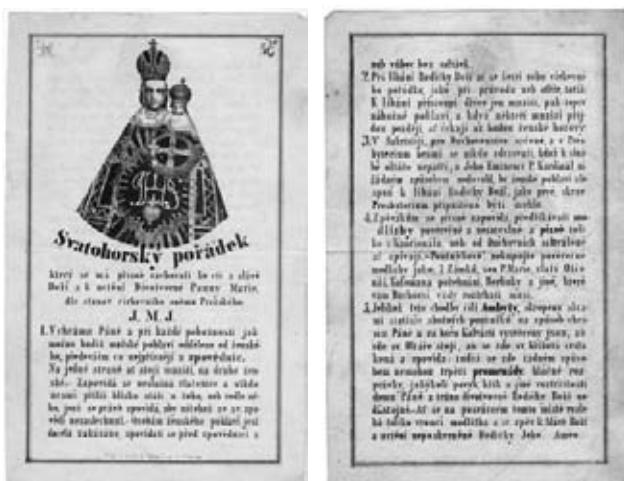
Svatohorský pořádek

který se má přísně zachovati ke cti a slávě Boží a k uctění Blahoslavené Panny Marie, dle stanov výborného sněmu Pražského

J. M. J.

1. V chrámu Páně a při každé pobožnosti jest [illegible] každý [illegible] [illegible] a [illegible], především co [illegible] se zpovědnice.

Na jedné straně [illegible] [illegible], na druhé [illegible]. Zapovídá se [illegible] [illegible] a všude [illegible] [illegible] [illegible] a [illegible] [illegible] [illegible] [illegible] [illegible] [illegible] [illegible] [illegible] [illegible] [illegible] před zpovědnicí a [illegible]

neb vůbec bez užitku.

2. Při líbání Sochy Boží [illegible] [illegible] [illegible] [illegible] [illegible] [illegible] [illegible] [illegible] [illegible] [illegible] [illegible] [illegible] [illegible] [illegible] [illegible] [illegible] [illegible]

3. V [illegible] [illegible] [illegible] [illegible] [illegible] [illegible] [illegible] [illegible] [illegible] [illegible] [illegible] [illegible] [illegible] Sochy Boží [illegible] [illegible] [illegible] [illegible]

4. Zpěvákům se přísně zapovídá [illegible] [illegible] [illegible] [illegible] v písně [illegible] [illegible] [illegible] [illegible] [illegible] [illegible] „Svatohorské" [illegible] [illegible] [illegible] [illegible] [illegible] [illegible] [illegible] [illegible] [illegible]

5. Jelikož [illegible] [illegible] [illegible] Ambity, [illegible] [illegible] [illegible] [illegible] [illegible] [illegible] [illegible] Páně a na hoře Kalvárii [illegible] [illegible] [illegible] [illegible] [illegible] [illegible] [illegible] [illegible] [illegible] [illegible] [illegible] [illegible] promenádě, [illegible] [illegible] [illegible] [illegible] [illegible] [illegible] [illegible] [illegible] Páně a trůnu divotvorné Rodičky Boží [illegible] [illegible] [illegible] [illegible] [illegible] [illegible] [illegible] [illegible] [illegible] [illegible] Boží a uctění nepoškvrněné Rodičky Jeho. Amen.